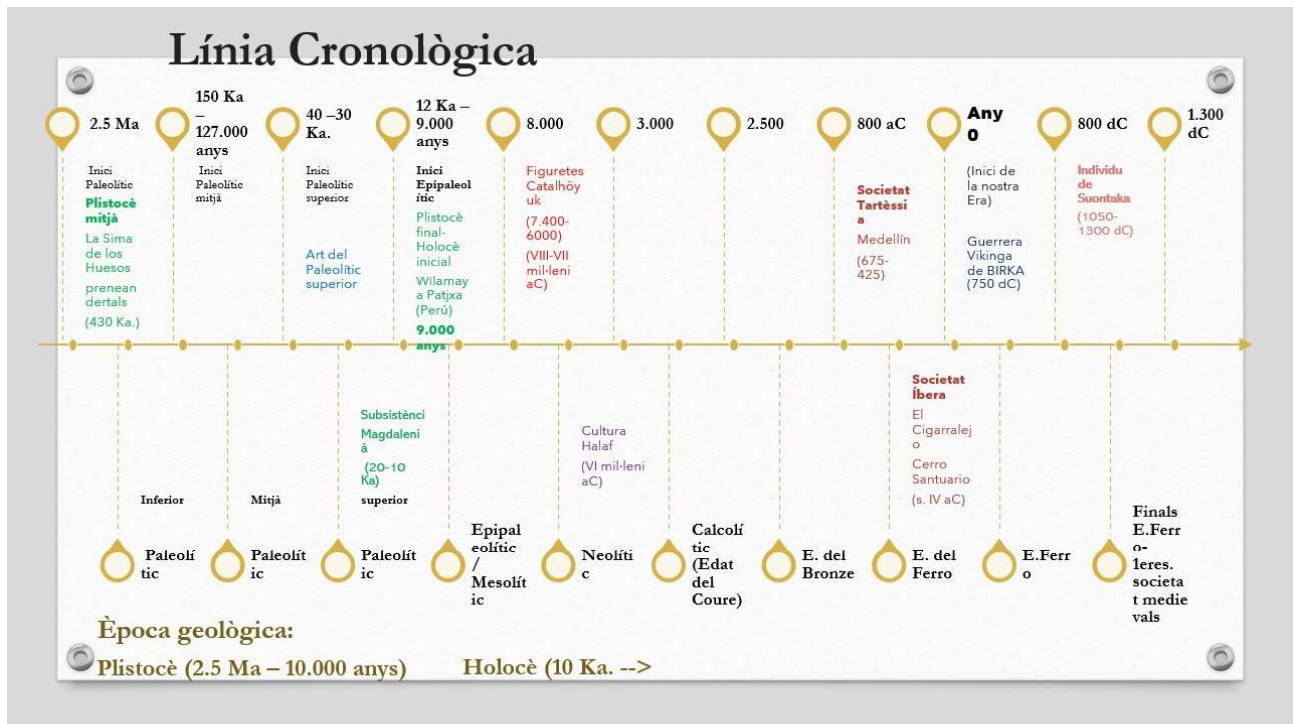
Línia Cronològica

2.5 Ma

Inici Paleolític

Plistocè mitjà

La Sima de los Huesos

preneandertals

(430 Ka.)

150 Ka – 127.000 anys

Inici Paleolític mitjà

40 –30 Ka.

Inici Paleolític superior

Art del Paleolític superior

12 Ka – 9.000 anys

Inici Epipaleolític

Plistocè final-Holocè inicial

Wilamaya Patjxa (Perú)

9.000 anys

8.000

Figuretes Catalhöyuk

(7.400-6000)

(VIII-VII mil·leni aC)

3.000

2.500

800 aC

Societat Tartèssia

Medellín

(675-425)

Any 0

(Inici de la nostra Era)

Guerrera Vikinga de BIRKA (750 dC)

800 dC

Individu de Suontaka

(1050-1300 dC)

1.300 dC

Inferior

Paleolític

Mitjà

Paleolític

Subsistènci Magdalenià

(20-10 Ka)

superior

Paleolític

Epipaleolític / Mesolític

Cultura Halaf

(VI mil·leni aC)

Neolític

Calcolític (Edat del Coure)

E. del Bronze

Societat Íbera

El Cigarralejo

Cerro Santuario

(s. IV aC)

E. del Ferro

E.Ferro

Finals E.Ferro-1eres. societat medievals

Època geològica:

Plistocè (2.5 Ma – 10.000 anys)

Holocè (10 Ka. -->)